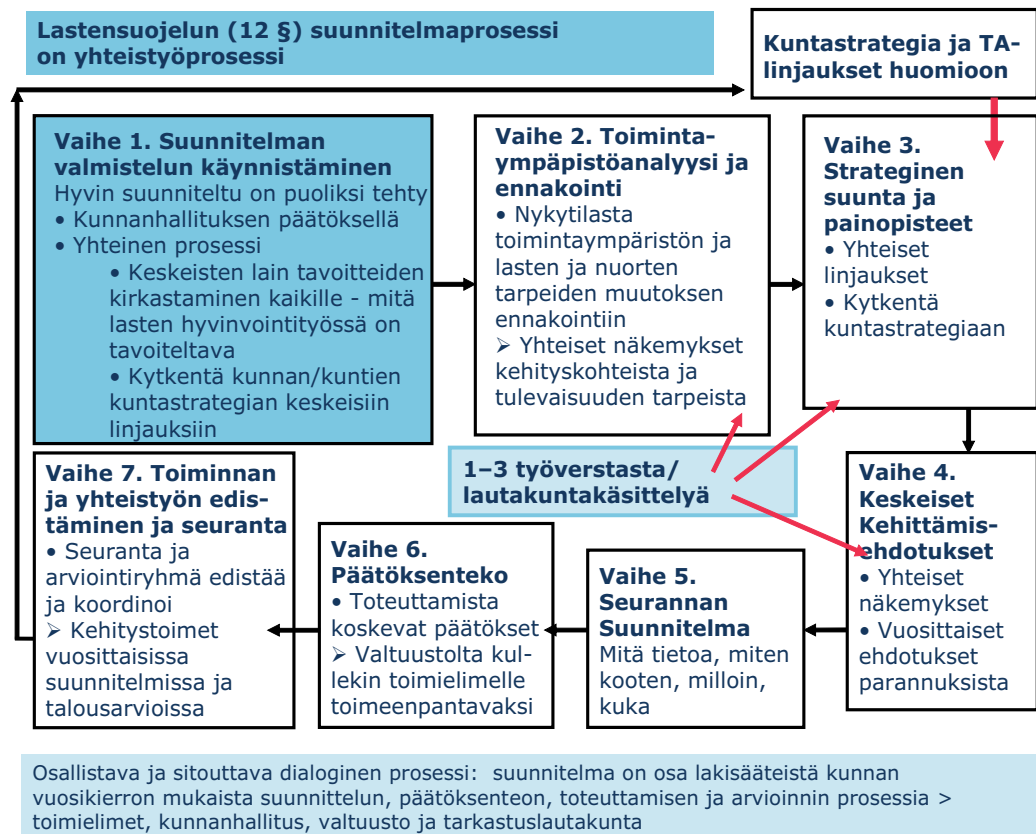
Lastensuojelun (12 §) suunnitelmaprosessi on yhteistyöprosessi

Kuntastrategia ja TA-linjaukset huomioon

Vaihe 1. Suunnitelman valmistelun käynnistäminen
Hyvin suunniteltu on puoliksi tehty
• Kunnanhallituksen päätöksellä
• Yhteinen prosessi
• Keskeisten lain tavoitteiden kirkastaminen kaikille - mitä lasten hyvinvointityössä on tavoiteltava
• Kytkentä kunnan/kuntien kuntastrategian keskeisiin linjauksiin

Vaihe 2. Toimintaympäpistöanalyysi ja ennakointi
• Nykytilasta toimintaympäristön ja lasten ja nuorten tarpeiden muutoksen ennakointiin
➢ Yhteiset näkemykset kehityskohteista ja tulevaisuuden tarpeista

Vaihe 3. Strateginen suunta ja painopisteet
• Yhteiset linjaukset
• Kytkentä kuntastrategiaan

1–3 työverstasta/ lautakuntakäsittelyä

Vaihe 4. Keskeiset Kehittämisehdotukset
• Yhteiset näkemykset
• Vuosittaiset ehdotukset parannuksista

Vaihe 5. Seurannan Suunnitelma
Mitä tietoa, miten kooten, milloin, kuka

Vaihe 6. Päätöksenteko
• Toteuttamista koskevat päätökset
➢ Valtuustolta kullekin toimielimelle toimeenpantavaksi

Vaihe 7. Toiminnan ja yhteistyön edistäminen ja seuranta
• Seuranta ja arviointiryhmä edistää ja koordinoi
➢ Kehitystoimet vuosittaisissa suunnitelmissa ja talousarvioissa

Osallistava ja sitouttava dialoginen prosessi: suunnitelma on osa lakisääteistä kunnan vuosikierron mukaista suunnittelun, päätöksenteon, toteuttamisen ja arvioinnin prosessia > toimielimet, kunnanhallitus, valtuusto ja tarkastuslautakunta